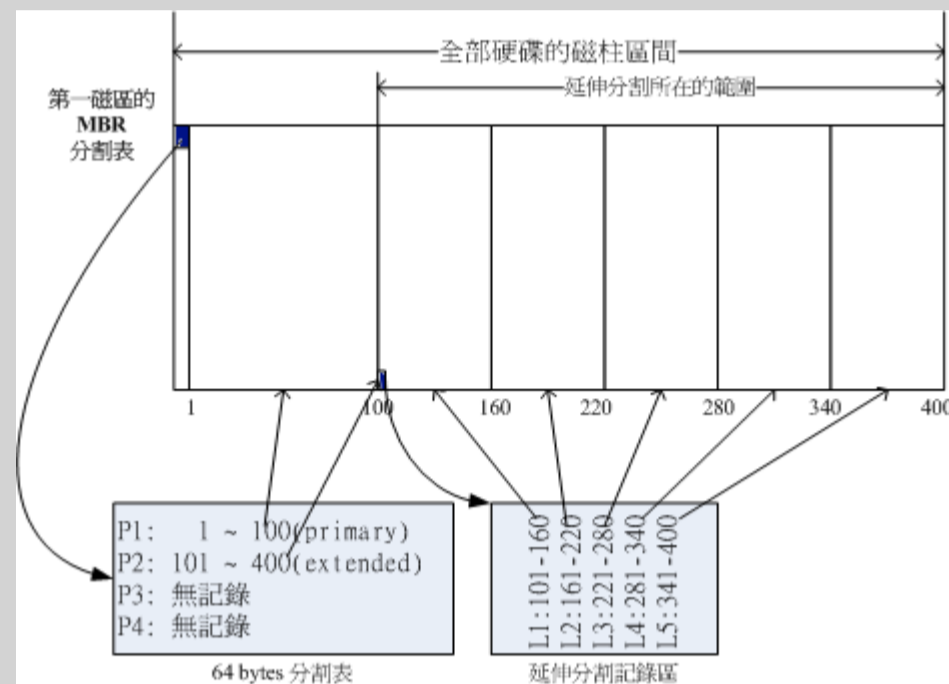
全部硬碟的磁柱區間

延伸分割所在的範圍

第一磁區的
MBR
分割表

1

100

160

220

280

340

400

P1: 1 ~ 100(primary)
P2: 101 ~ 400(extended)
P3: 無記錄
P4: 無記錄

64 bytes 分割表

L1:101-160
L2:161-220
L3:221-280
L4:281-340
L5:341-400

延伸分割記錄區